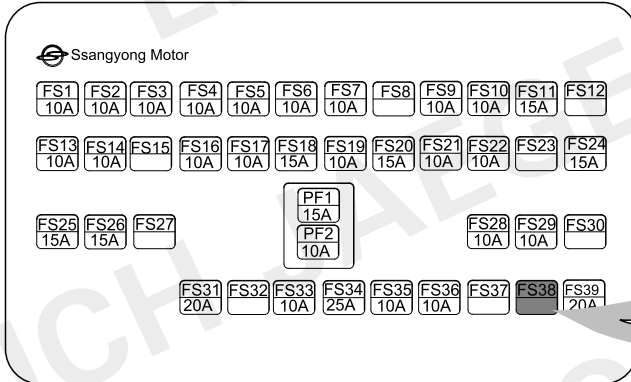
Ssangyong Motor

FS1 10A FS2 10A FS3 10A FS4 10A FS5 10A FS6 10A FS7 10A FS8 FS9 10A FS10 10A FS11 15A FS12

FS13 10A FS14 10A FS15 FS16 10A FS17 10A FS18 15A FS19 10A FS20 15A FS21 10A FS22 10A FS23 FS24 15A

FS25 15A FS26 15A FS27 PF1 15A PF2 10A FS28 10A FS29 10A FS30

FS31 20A FS32 FS33 10A FS34 25A FS35 10A FS36 10A FS37 FS38 FS39 20A